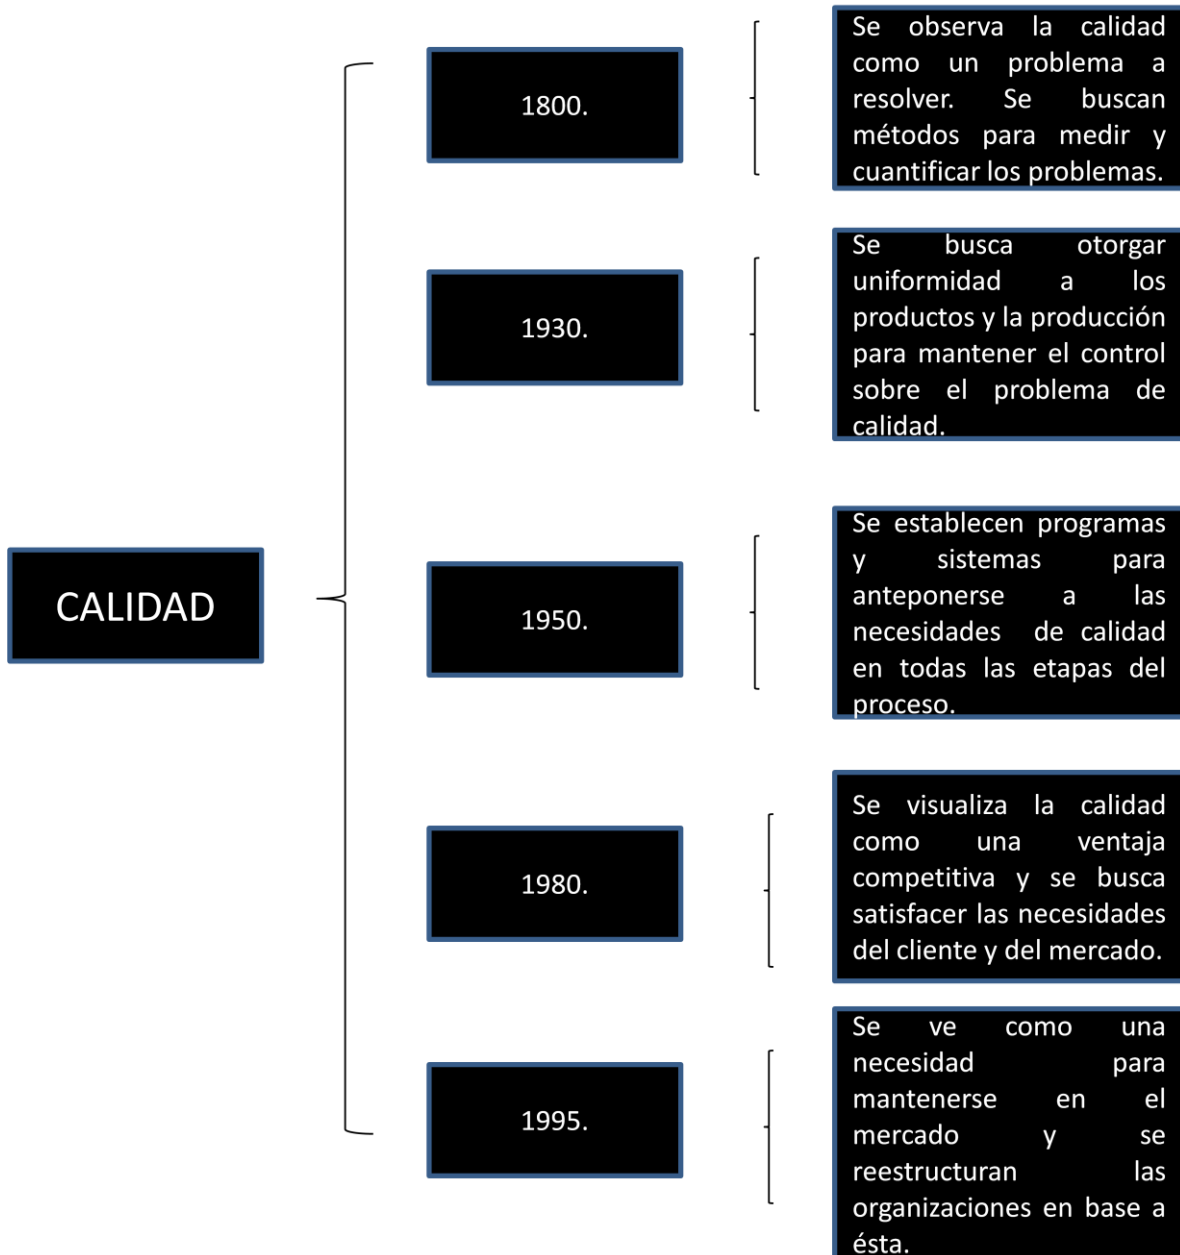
CALIDAD

1800.

Se observa la calidad como un problema a resolver. Se buscan métodos para medir y cuantificar los problemas.

1930.

Se busca otorgar uniformidad a los productos y la producción para mantener el control sobre el problema de calidad.

1950.

Se establecen programas y sistemas para anteponerse a las necesidades de calidad en todas las etapas del proceso.

1980.

Se visualiza la calidad como una ventaja competitiva y se busca satisfacer las necesidades del cliente y del mercado.

1995.

Se ve como una necesidad para mantenerse en el mercado y se reestructuran las organizaciones en base a ésta.